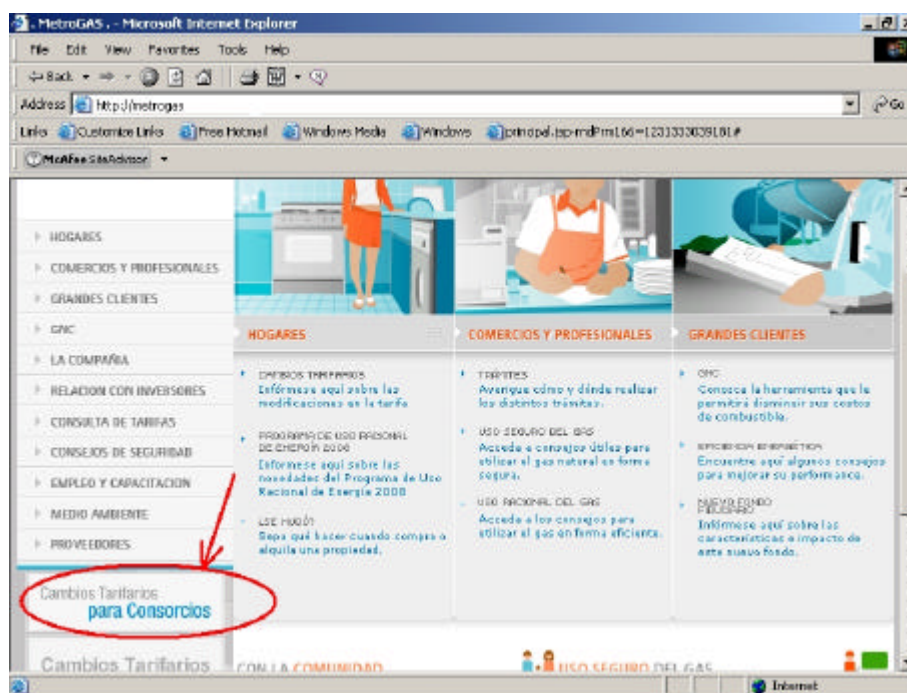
. MetroGAS. - Microsoft Internet Explorer

File Edit View Favorites Tools Help

Back

Address http://metrogas Go

Links Customize Links Free Hotmail Windows Media Windows principal.jsp?Pm166=1231333039181#

McAfee SiteAdvisor

HOGARES
COMERCIOS Y PROFESIONALES
GRANDES CLIENTES
GNC
LA COMPAÑIA
RELACION CON INVERSORES
CONSULTA DE TARIFAS
CONSEJOS DE SEGURIDAD
EMPLEO Y CAPACITACION
MEDIO AMBIENTE
PROVEEDORES

Cambios Tarifarios
para Consorcios

Cambios Tarifarios

HOGARES

CAMBIOS TARIFARIOS
Infórmese aquí sobre las modificaciones en la tarifa

PROGRAMA DE USO RACIONAL DE ENERGÍA 2008
Infórmese aquí sobre las novedades del Programa de Uso Racional de Energía 2008

USE HOGAR
Sepa qué hacer cuando compra o alquila una propiedad.

COMERCIOS Y PROFESIONALES

TRÁMITES
Averigüe cómo y dónde realizar los distintos trámites.

USO SEGURO DEL GAS
Acceda a consejos útiles para utilizar el gas natural en forma segura.

USO RACIONAL DEL GAS
Acceda a los consejos para utilizar el gas en forma eficiente.

GRANDES CLIENTES

GNC
Conozca la herramienta que le permitirá disminuir sus costos de combustible.

EFICIENCIA ENERGÉTICA
Encuentre aquí algunos consejos para mejorar su performance.

NUEVO FONDO FIDUCIARIO
Infórmese aquí sobre las características e impacto de este nuevo fondo.

CON LA COMUNIDAD

USO SEGURO DEL GAS

Internet